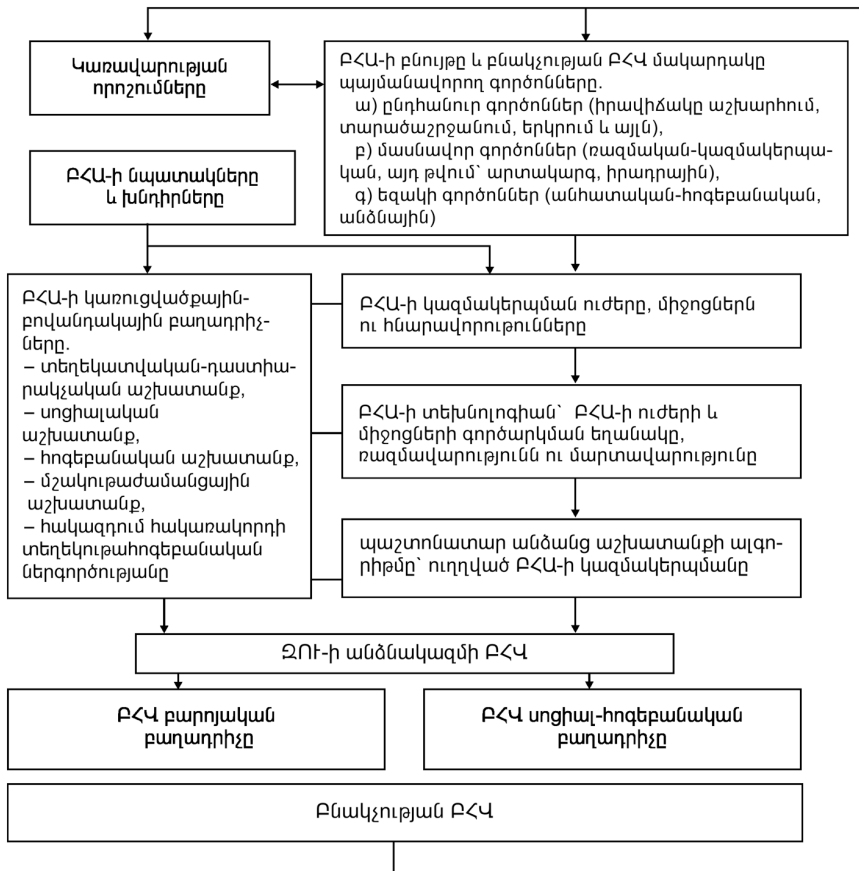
Կառավարության որոշումները

ԲՀԱ-ի բնույթը և բնակչության ԲՀՎ մակարդակը պայմանավորող գործոնները.
ա) ընդհանուր գործոններ (իրավիճակը աշխարհում, տարածաշրջանում, երկրում և այլն),
բ) մասնավոր գործոններ (ռազմական-կազմակերպական, այդ թվում՝ արտակարգ, իրադրային),
գ) եզակի գործոններ (անհատական-հոգեբանական, անձնային)

ԲՀԱ-ի նպատակները և խնդիրները

ԲՀԱ-ի կառուցվածքային-բովանդակային բաղադրիչները.
– տեղեկատվական-դաստիարակչական աշխատանք,
– սոցիալական աշխատանք,
– հոգեբանական աշխատանք,
– մշակութաժամանցային աշխատանք,
– հակազդում հակառակորդի տեղեկութահոգեբանական ներգործությանը

ԲՀԱ-ի կազմակերպման ուժերը, միջոցներն ու հնարավորությունները

ԲՀԱ-ի տեխնոլոգիան՝ ԲՀԱ-ի ուժերի և միջոցների գործարկման եղանակը, ռազմավարությունն ու մարտավարությունը

պաշտոնատար անձանց աշխատանքի ալգորիթմը՝ ուղղված ԲՀԱ-ի կազմակերպմանը

ԶՈՒ-ի անձնակազմի ԲՀՎ

ԲՀՎ բարոյական բաղադրիչը

ԲՀՎ սոցիալ-հոգեբանական բաղադրիչը

Բնակչության ԲՀՎ